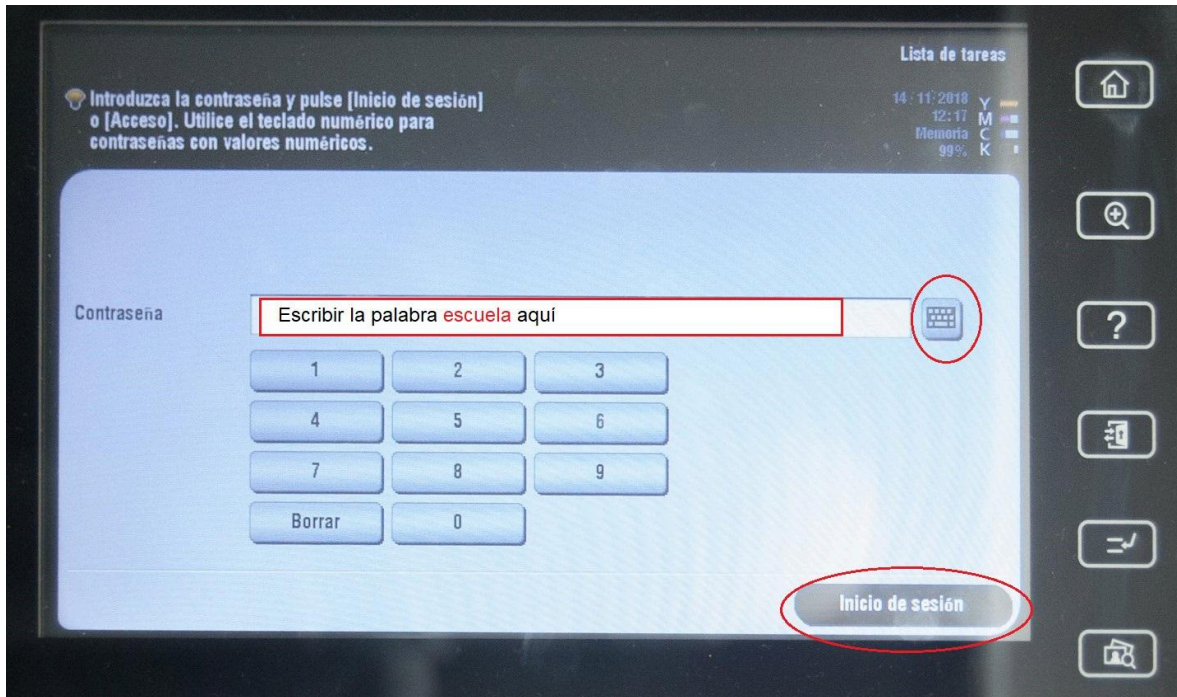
Lista de tareas

Introduzca la contraseña y pulse [Inicio de sesión] o [Acceso]. Utilice el teclado numérico para contraseñas con valores numéricos.

14/11/2018
12:17
Memoria
99%

Y
M
C
K

Contraseña

Escribir la palabra escuela aquí

| 1 | 2 | 3 |
|---|---|---|
| 4 | 5 | 6 |
| 7 | 8 | 9 |
| Borrar | 0 | |

Inicio de sesión

?